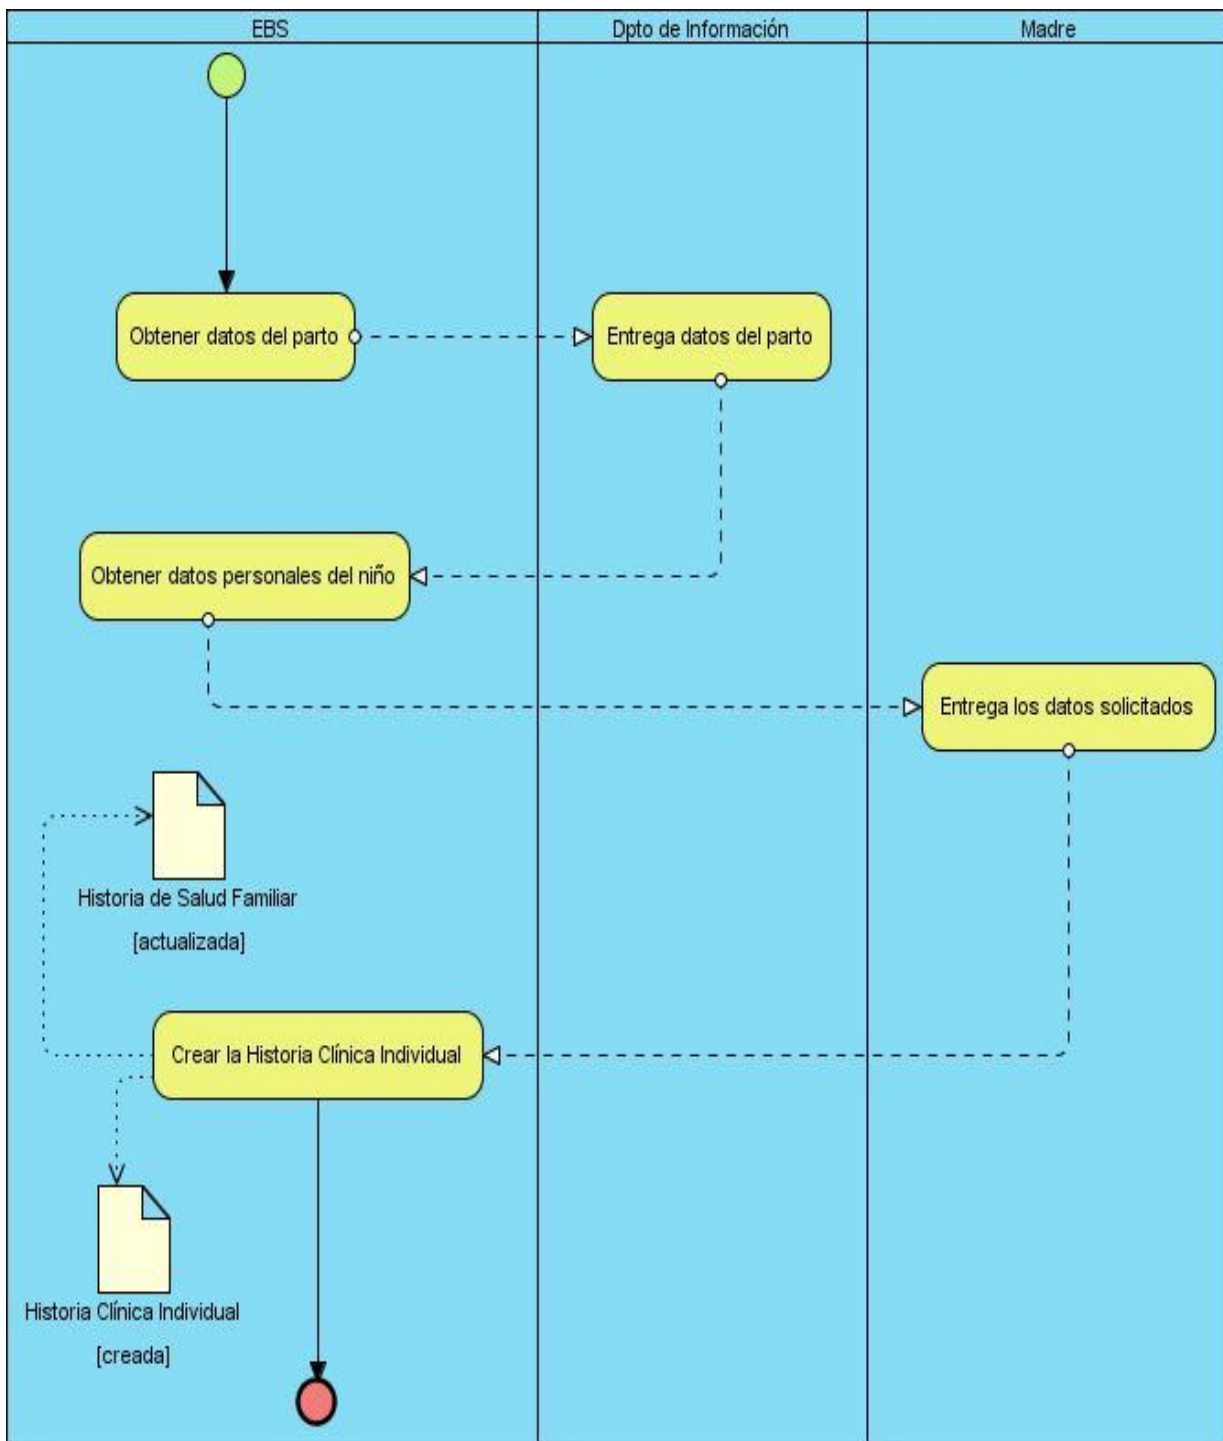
EBS

Dpto de Información

Madre

Obtener datos del parto

Entrega datos del parto

Obtener datos personales del niño

Entrega los datos solicitados

Historia de Salud Familiar
[actualizada]

Crear la Historia Clínica Individual

Historia Clínica Individual
[creada]